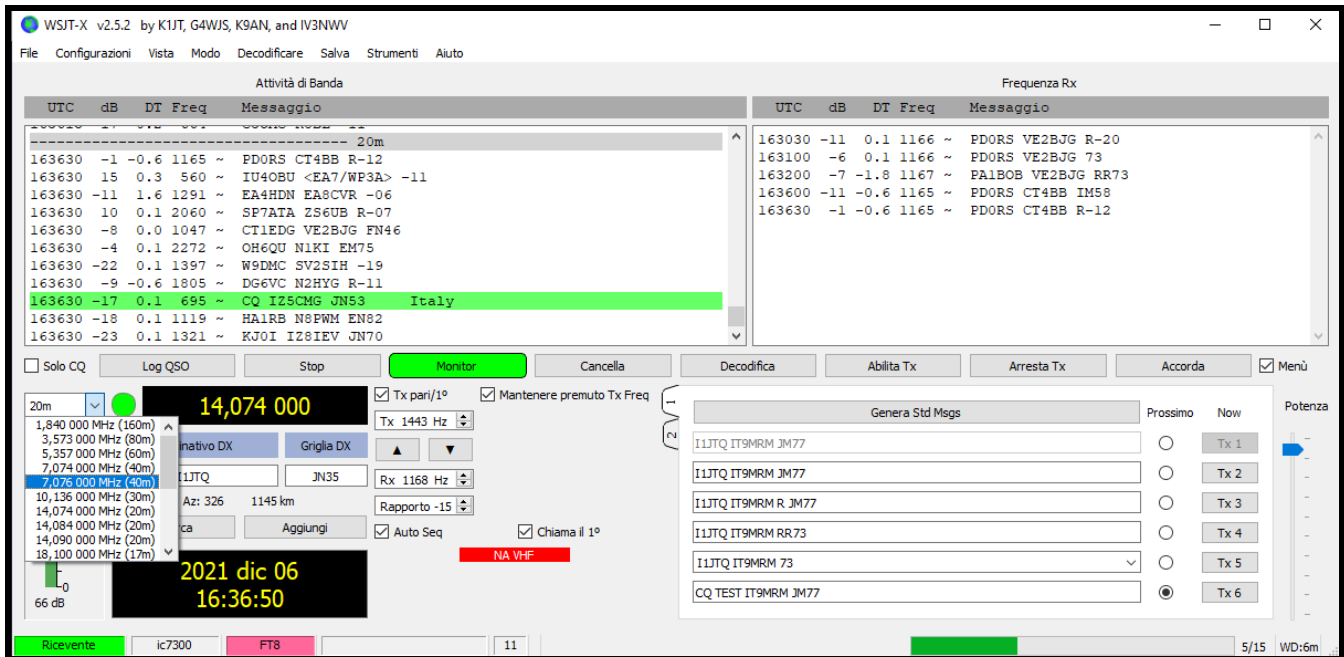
WSJT-X v2.5.2 by K1JT, G4WJS, K9AN, and IV3NWV

File Configurazioni Vista Modo Decodificare Salva Strumenti Aiuto

Attività di Banda

| UTC | dB | DT | Freq | Messaggio |
|---|---|---|---|---|
| ----------------------------------- 20m | | | | |
| 163630 | -1 | -0.6 | 1165 ~ | PD0RS CT4BB R-12 |
| 163630 | 15 | 0.3 | 560 ~ | IU4OBU <EA7/WP3A> -11 |
| 163630 | -11 | 1.6 | 1291 ~ | EA4HDN EA8CVR -06 |
| 163630 | 10 | 0.1 | 2060 ~ | SP7ATA ZS6UB R-07 |
| 163630 | -8 | 0.0 | 1047 ~ | CT1EDG VE2BJG FN46 |
| 163630 | -4 | 0.1 | 2272 ~ | OH6QU N1KI EM75 |
| 163630 | -22 | 0.1 | 1397 ~ | W9DMC SV2SIH -19 |
| 163630 | -9 | -0.6 | 1805 ~ | DG6VC N2HYG R-11 |
| 163630 | -17 | 0.1 | 695 ~ | CQ IZ5CMG JN53 Italy |
| 163630 | -18 | 0.1 | 1119 ~ | HA1RB N8PWM EN82 |
| 163630 | -23 | 0.1 | 1321 ~ | KJ0I IZ8IEV JN70 |

Frequenza Rx

| UTC | dB | DT | Freq | Messaggio |
|---|---|---|---|---|
| 163030 | -11 | 0.1 | 1166 ~ | PD0RS VE2BJG R-20 |
| 163100 | -6 | 0.1 | 1166 ~ | PD0RS VE2BJG 73 |
| 163200 | -7 | -1.8 | 1167 ~ | PA1BOB VE2BJG RR73 |
| 163600 | -11 | -0.6 | 1165 ~ | PD0RS CT4BB IM58 |
| 163630 | -1 | -0.6 | 1165 ~ | PD0RS CT4BB R-12 |

Solo CQ | Log QSO | Stop | Monitor | Cancella | Decodifica | Abilita Tx | Arresta Tx | Accorda | Menù

20m
1,840 000 MHz (160m)
3,573 000 MHz (80m)
5,357 000 MHz (60m)
7,074 000 MHz (40m)
7,076 000 MHz (40m)
10,136 000 MHz (30m)
14,074 000 MHz (20m)
14,084 000 MHz (20m)
14,090 000 MHz (20m)
18,100 000 MHz (17m)

14,074 000
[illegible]inativo DX Griglia DX
I1JTQ JN35
Az: 326 1145 km
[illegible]ca Aggiungi
2021 dic 06
16:36:50
0
66 dB

Tx pari/1º
Mantenere premuto Tx Freq
Tx 1443 Hz
Rx 1168 Hz
Rapporto -15
Auto Seq
Chiama il 1º
NA VHF
1
2

Genera Std Msgs | Prossimo | Now
I1JTQ IT9MRM JM77 | Tx 1
I1JTQ IT9MRM JM77 | Tx 2
I1JTQ IT9MRM R JM77 | Tx 3
I1JTQ IT9MRM RR73 | Tx 4
I1JTQ IT9MRM 73 | Tx 5
CQ TEST IT9MRM JM77 | Tx 6

Potenza

Ricevente | ic7300 | FT8 | 11 | 5/15 | WD:6m